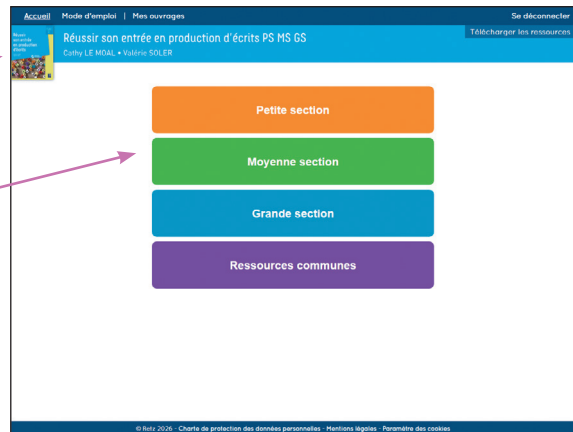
Accueil | Mode d'emploi | Mes ouvrages

Se déconnecter

Télécharger les ressources

Réussir son entrée en production d'écrits PS MS GS

Cathy LE MOAL • Valérie SOLER

Petite section

Moyenne section

Grande section

Ressources communes

© Retz 2026 · Charte de protection des données personnelles · Mentions légales · Paramètre des cookies